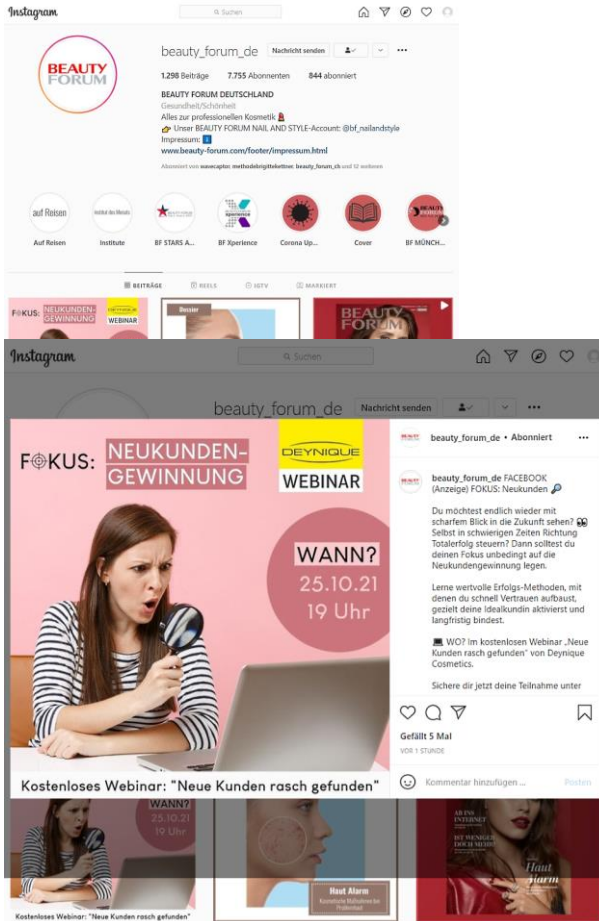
Instagram

Suchen

beauty_forum_de Nachricht senden ...

BEAUTY FORUM

1.298 Beiträge 7.755 Abonnenten 844 abonniert

BEAUTY FORUM DEUTSCHLAND
Gesundheit/Schönheit
Alles zur professionellen Kosmetik 💄
👉 Unser BEAUTY FORUM NAIL AND STYLE-Account: @bf_nailandstyle
Impressum: ⬇
www.beauty-forum.com/footer/impressum.html

Abonniert von wavecaptor, methodebrigttekettner, beauty_forum_ch und 12 weiteren

Auf Reisen | Institute | BF STARS A... | BF Xperience | Corona Up... | Cover | BF MÜNCH...

BEITRÄGE REELS IGTV MARKIERT

FOKUS: NEUKUNDEN-GEWINNUNG WEBINAR

Dossier

BEAUTY FORUM

Instagram

Suchen

beauty_forum_de Nachricht senden ...

FOKUS: NEUKUNDEN-GEWINNUNG

DEYNIQUE

WEBINAR

WANN?
25.10.21
19 Uhr

Kostenloses Webinar: "Neue Kunden rasch gefunden"

beauty_forum_de • Abonniert ...

beauty_forum_de FACEBOOK (Anzeige) FOKUS: Neukunden 🔎

Du möchtest endlich wieder mit scharfem Blick in die Zukunft sehen? 👀 Selbst in schwierigen Zeiten Richtung Totalerfolg steuern? Dann solltest du deinen Fokus unbedingt auf die Neukundengewinnung legen.

Lerne wertvolle Erfolgs-Methoden, mit denen du schnell Vertrauen aufbaust, gezielt deine Idealkundin aktivierst und langfristig bindest.

💻 WO? Im kostenlosen Webinar „Neue Kunden rasch gefunden" von Deynique Cosmetics.

Sichere dir jetzt deine Teilnahme unter

Gefällt 5 Mal
VOR 1 STUNDE

Kommentar hinzufügen ... Posten

25.10.21
19 Uhr

Kostenloses Webinar: "Neue Kunden rasch gefunden"

Haut Alarm

Haut Alarm